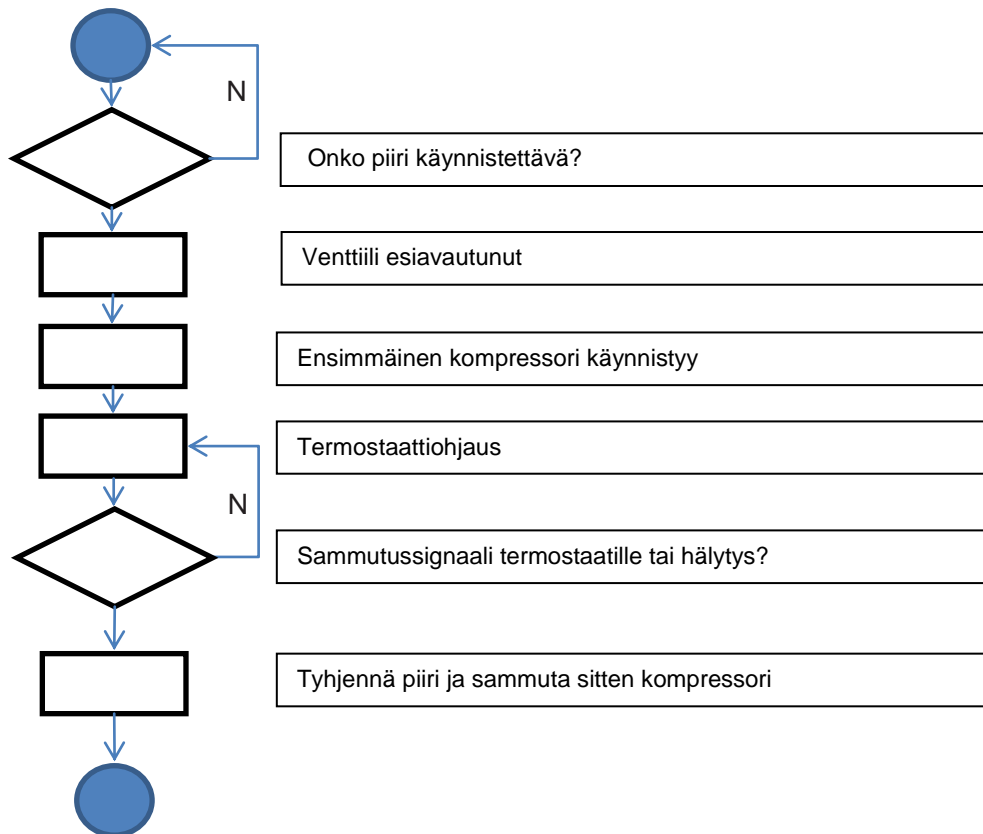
N

Onko piiri käynnistettävä?

Venttiili esiavautunut

Ensimmäinen kompressori käynnistyy

Termostaattiohjaus

N

Sammutussignaali termostaatille tai hälytys?

Tyhjennä piiri ja sammuta sitten kompressori